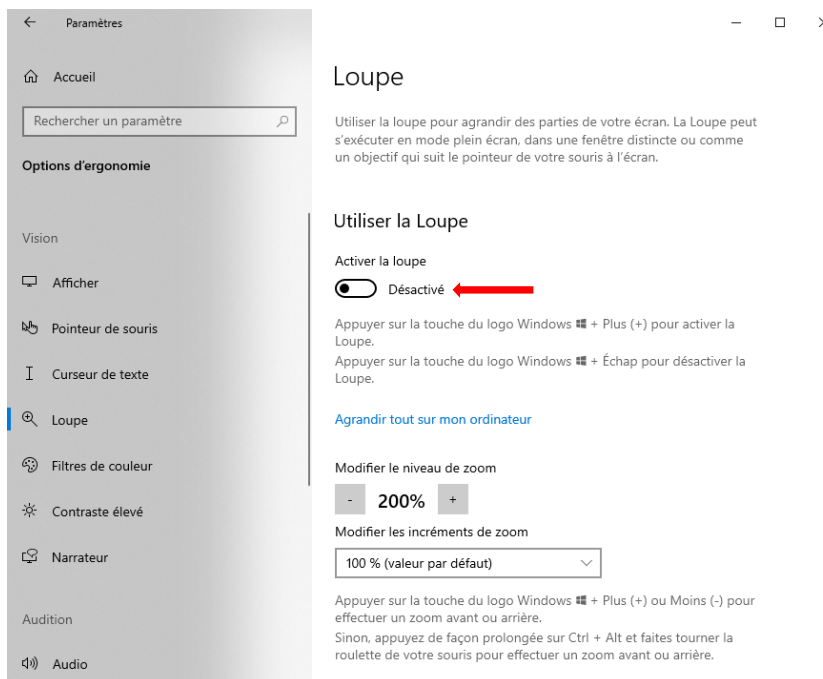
Paramètres

Accueil

Rechercher un paramètre

Options d'ergonomie

Vision

Afficher

Pointeur de souris

Curseur de texte

Loupe

Filtres de couleur

Contraste élevé

Narrateur

Audition

Audio

Loupe

Utiliser la loupe pour agrandir des parties de votre écran. La Loupe peut s'exécuter en mode plein écran, dans une fenêtre distincte ou comme un objectif qui suit le pointeur de votre souris à l'écran.

Utiliser la Loupe

Activer la loupe

Désactivé

Appuyer sur la touche du logo Windows + Plus (+) pour activer la Loupe.
Appuyer sur la touche du logo Windows + Échap pour désactiver la Loupe.

Agrandir tout sur mon ordinateur

Modifier le niveau de zoom

- 200% +

Modifier les incréments de zoom

100 % (valeur par défaut)

Appuyer sur la touche du logo Windows + Plus (+) ou Moins (-) pour effectuer un zoom avant ou arrière.
Sinon, appuyez de façon prolongée sur Ctrl + Alt et faites tourner la roulette de votre souris pour effectuer un zoom avant ou arrière.